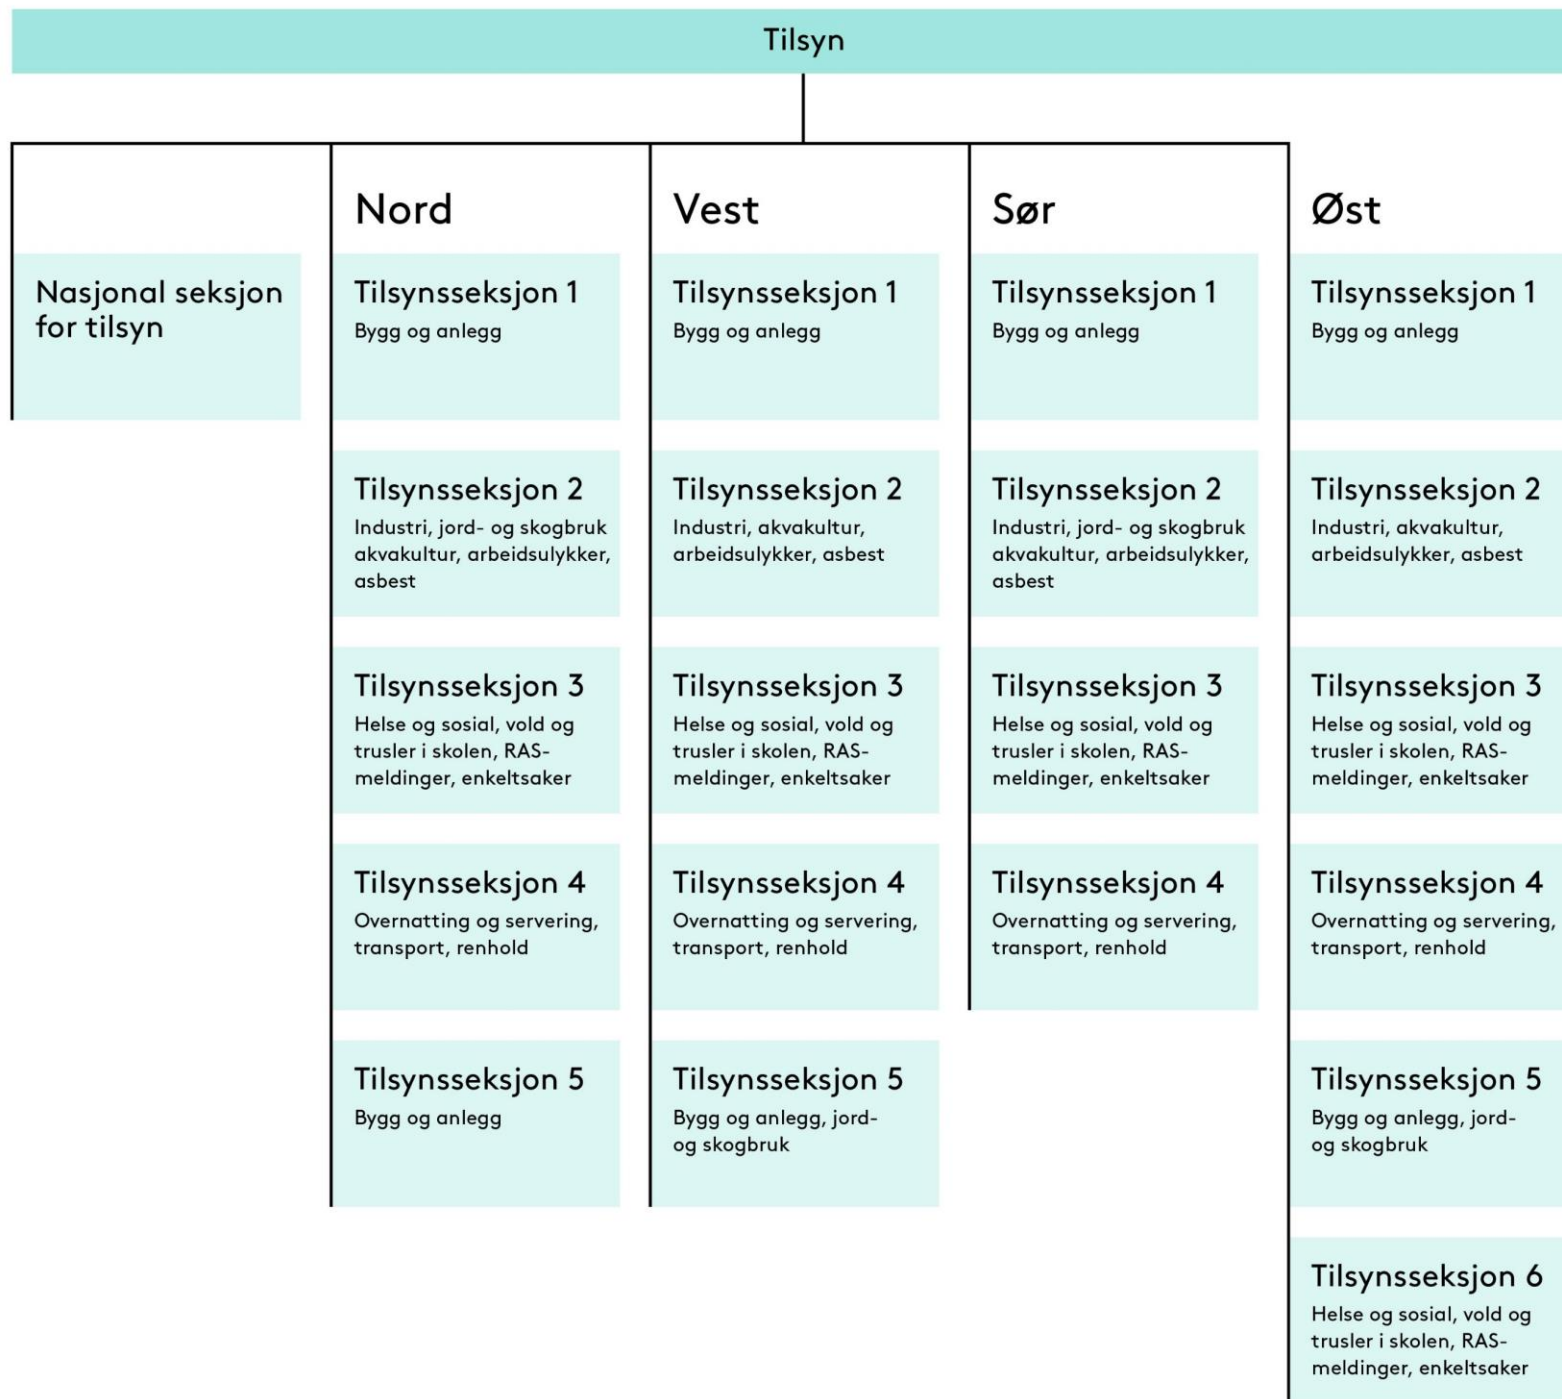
Tilsyn

Nasjonal seksjon for tilsyn

Nord

Tilsynsseksjon 1
Bygg og anlegg

Tilsynsseksjon 2
Industri, jord- og skogbruk akvakultur, arbeidsulykker, asbest

Tilsynsseksjon 3
Helse og sosial, vold og trusler i skolen, RAS-meldinger, enkeltsaker

Tilsynsseksjon 4
Overnatting og servering, transport, renhold

Tilsynsseksjon 5
Bygg og anlegg

Vest

Tilsynsseksjon 1
Bygg og anlegg

Tilsynsseksjon 2
Industri, akvakultur, arbeidsulykker, asbest

Tilsynsseksjon 3
Helse og sosial, vold og trusler i skolen, RAS-meldinger, enkeltsaker

Tilsynsseksjon 4
Overnatting og servering, transport, renhold

Tilsynsseksjon 5
Bygg og anlegg, jord- og skogbruk

Sør

Tilsynsseksjon 1
Bygg og anlegg

Tilsynsseksjon 2
Industri, jord- og skogbruk akvakultur, arbeidsulykker, asbest

Tilsynsseksjon 3
Helse og sosial, vold og trusler i skolen, RAS-meldinger, enkeltsaker

Tilsynsseksjon 4
Overnatting og servering, transport, renhold

Øst

Tilsynsseksjon 1
Bygg og anlegg

Tilsynsseksjon 2
Industri, akvakultur, arbeidsulykker, asbest

Tilsynsseksjon 3
Helse og sosial, vold og trusler i skolen, RAS-meldinger, enkeltsaker

Tilsynsseksjon 4
Overnatting og servering, transport, renhold

Tilsynsseksjon 5
Bygg og anlegg, jord- og skogbruk

Tilsynsseksjon 6
Helse og sosial, vold og trusler i skolen, RAS-meldinger, enkeltsaker